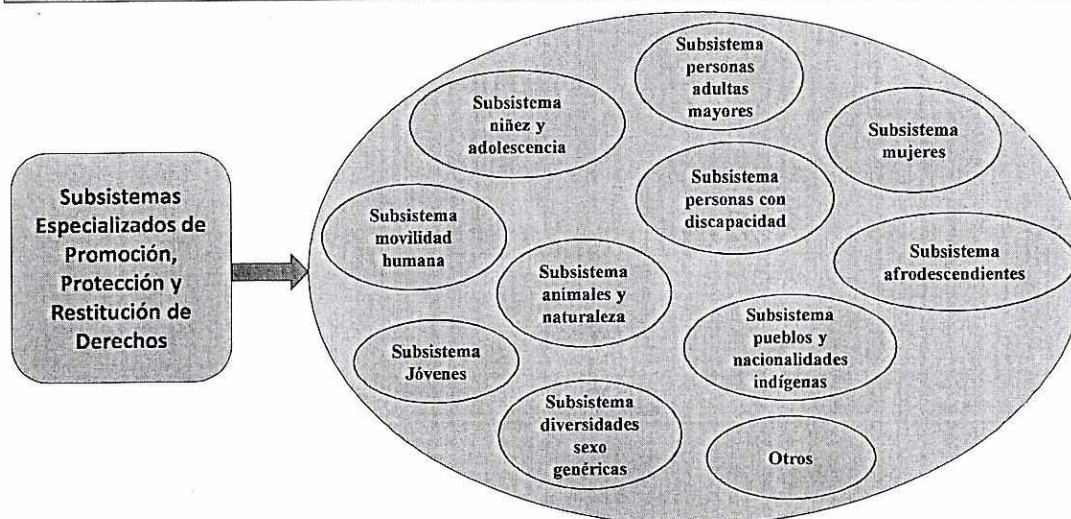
Subsistemas Especializados de Promoción, Protección y Restitución de Derechos

Subsistema personas adultas mayores

Subsistema niñez y adolescencia

Subsistema mujeres

Subsistema personas con discapacidad

Subsistema movilidad humana

Subsistema afrodescendientes

Subsistema animales y naturaleza

Subsistema pueblos y nacionalidades indígenas

Subsistema Jóvenes

Subsistema diversidades sexo genéricas

Otros